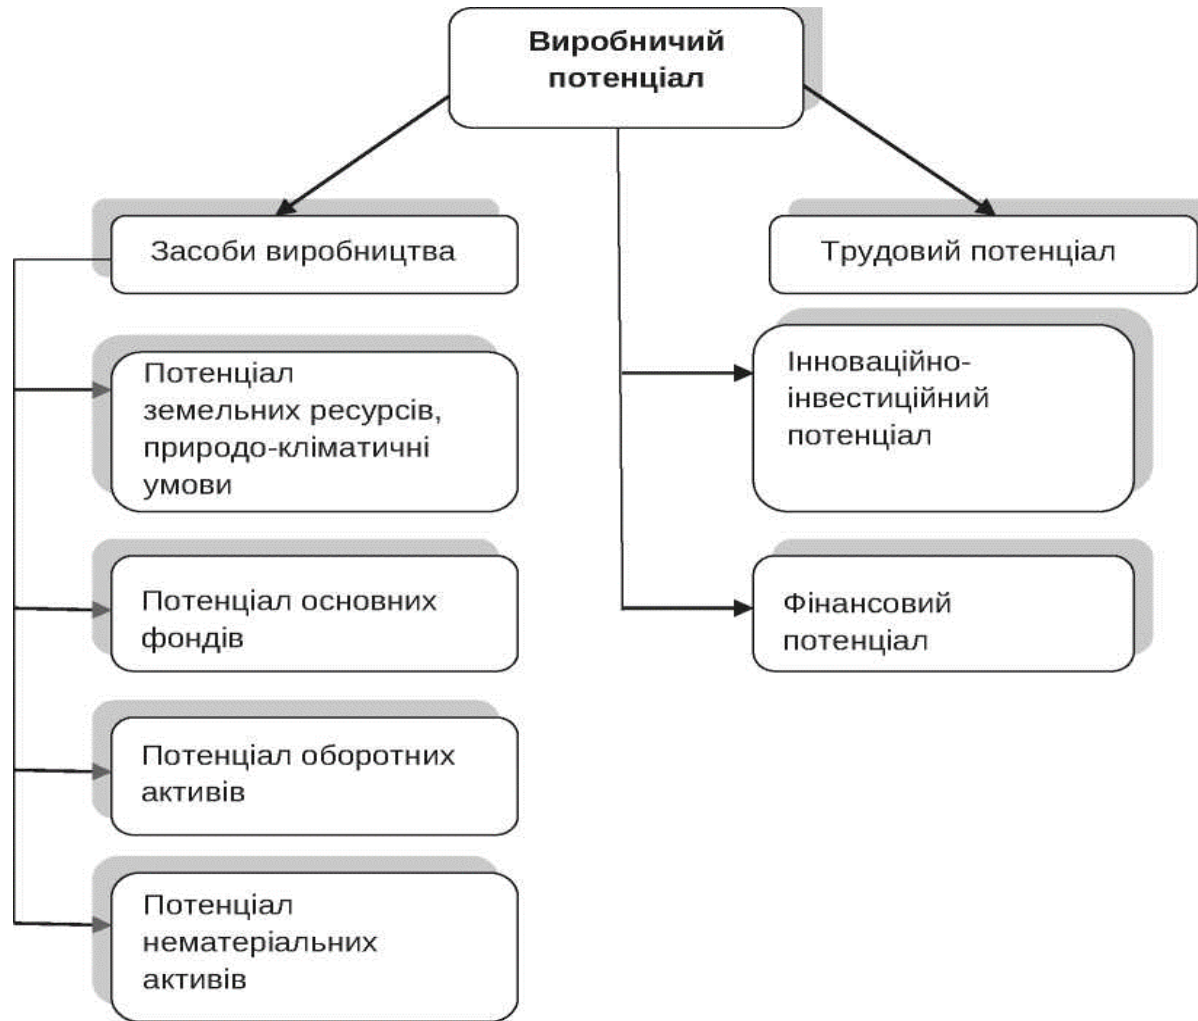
Виробничий потенціал

Засоби виробництва

Трудовий потенціал

Потенціал земельних ресурсів, природо-кліматичні умови

Інноваційно-інвестиційний потенціал

Потенціал основних фондів

Фінансовий потенціал

Потенціал оборотних активів

Потенціал нематеріальних активів